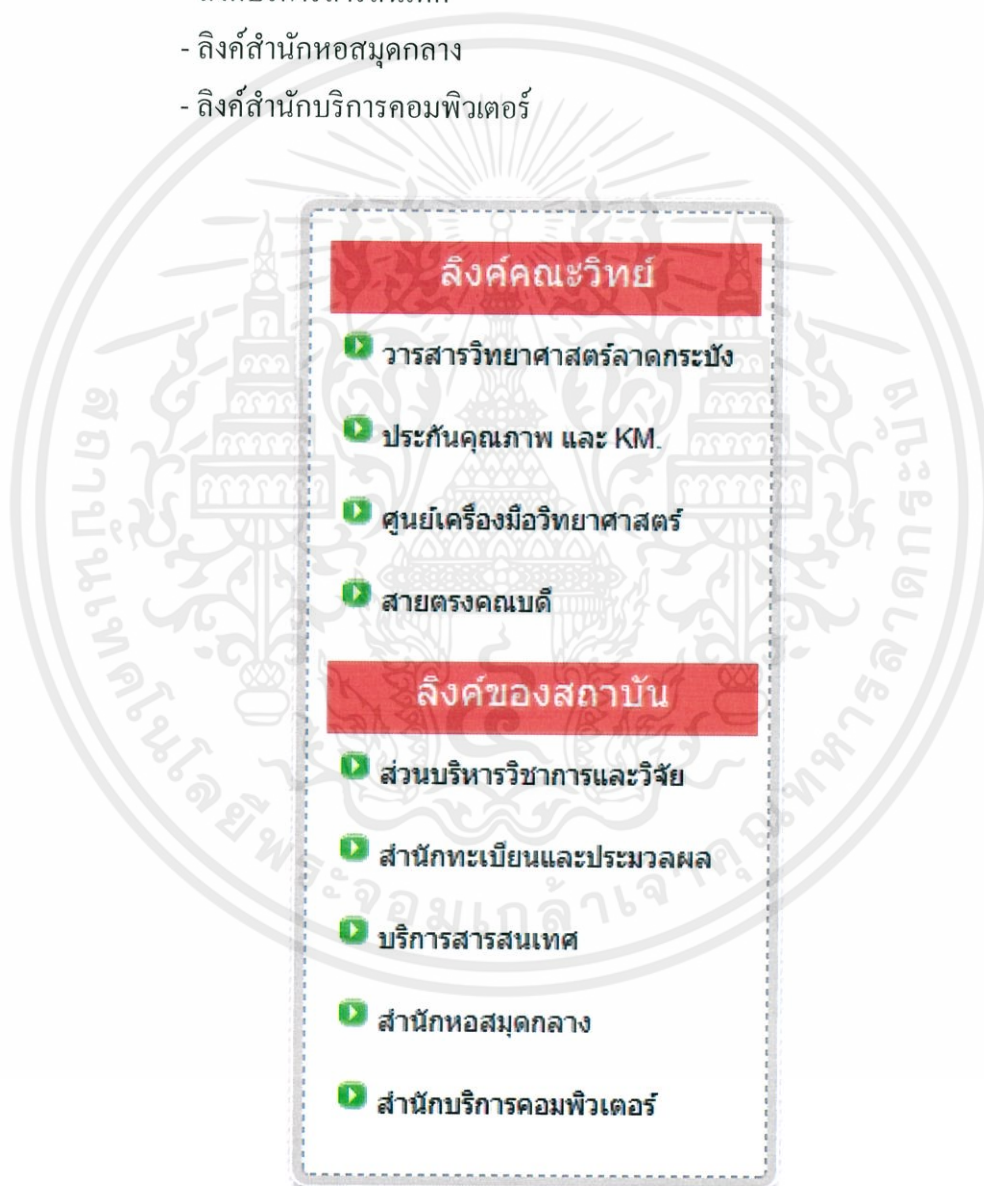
- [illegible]

- ลิงค์สำนักหอสมุดกลาง

- ลิงค์สำนักบริการคอมพิวเตอร์

ลิงค์คณะวิทย์

วารสารวิทยาศาสตร์ลาดกระบัง

ประกันคุณภาพ และ KM.

ศูนย์เครื่องมือวิทยาศาสตร์

สายตรงคณบดี

ลิงค์ของสถาบัน

ส่วนบริหารวิชาการและวิจัย

สำนักทะเบียนและประมวลผล

บริการสารสนเทศ

สำนักหอสมุดกลาง

สำนักบริการคอมพิวเตอร์

สถาบันเทคโนโลยีพระจอมเกล้าเจ้าคุณทหารลาดกระบัง